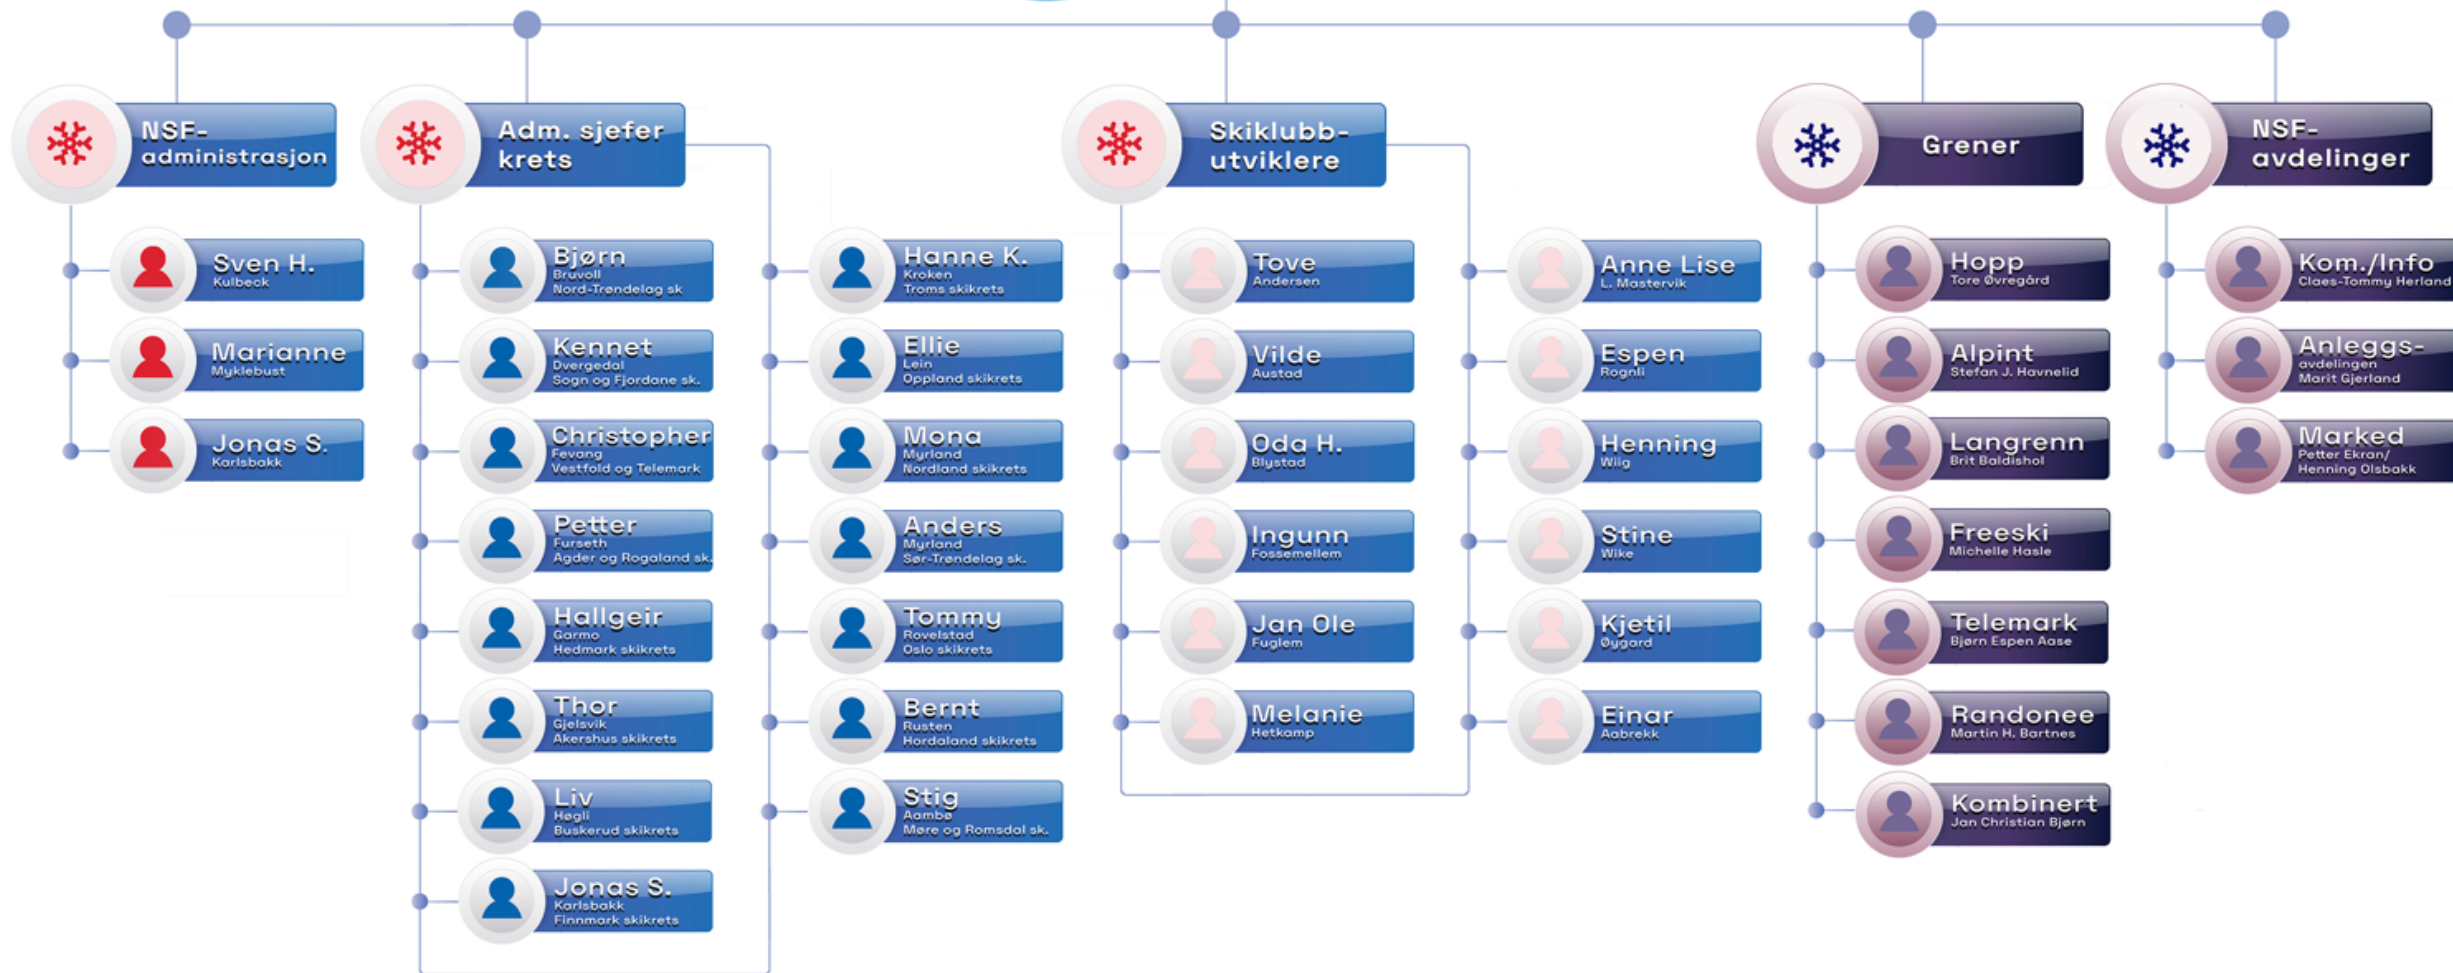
NSF-administrasjon

Sven H.
Kulbeck

Marianne
Myklebust

Jonas S.
Karlsbakk

Adm. sjefer krets

Bjørn
Bruvoll
Nord-Trøndelag sk

Kennet
Dvergedal
Sogn og Fjordane sk.

Christopher
Fevang
Vestfold og Telemark

Petter
Furseth
Agder og Rogaland sk.

Hallgeir
Garmo
Hedmark skikrets

Thor
Gjelsvik
Akershus skikrets

Liv
Høgli
Buskerud skikrets

Jonas S.
Karlsbakk
Finnmark skikrets

Hanne K.
Kroken
Troms skikrets

Ellie
Lein
Oppland skikrets

Mona
Myrland
Nordland skikrets

Anders
Myrland
Sør-Trøndelag sk.

Tommy
Rovelstad
Oslo skikrets

Bernt
Rusten
Hordaland skikrets

Stig
Aambø
Møre og Romsdal sk.

Skiklubb-utviklere

Tove
Andersen

Vilde
Austad

Oda H.
Blystad

Ingunn
Fossemellem

Jan Ole
Fuglem

Melanie
Hetkamp

Anne Lise
L. Mastervik

Espen
Rognli

Henning
Wiig

Stine
Wike

Kjetil
Øygard

Einar
Aabrekk

Grener

Hopp
Tore Øvregård

Alpint
Stefan J. Havnelid

Langrenn
Brit Baldishol

Freeski
Michelle Hasle

Telemark
Bjørn Espen Aase

Randonee
Martin H. Bartnes

Kombinert
Jan Christian Bjørn

NSF-avdelinger

Kom./Info
Claes-Tommy Herland

Anleggs-
avdelingen
Marit Gjerland

Marked
Petter Ekran/
Henning Olsbakk